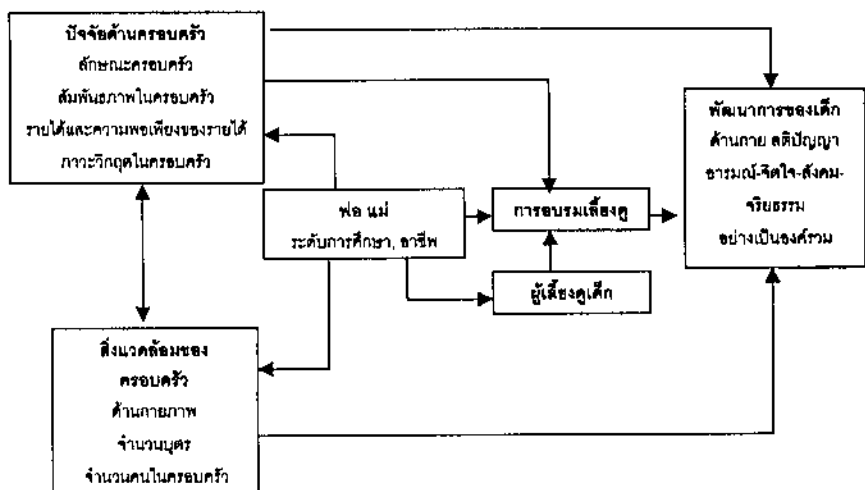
ปัจจัยด้านครอบครัว
ลักษณะครอบครัว
สัมพันธภาพในครอบครัว
รายได้และความพอเพียงของรายได้
ภาวะวิกฤตในครอบครัว

พ่อ แม่
ระดับการศึกษา, อาชีพ

การอบรมเลี้ยงดู

ผู้เลี้ยงดูเด็ก

พัฒนาการของเด็ก
ด้านกาย สติปัญญา
อารมณ์-จิตใจ-สังคม-จริยธรรม
อย่างเป็นองค์รวม

สิ่งแวดล้อมของครอบครัว
ด้านกายภาพ
จำนวนบุตร
จำนวนคนในครอบครัว